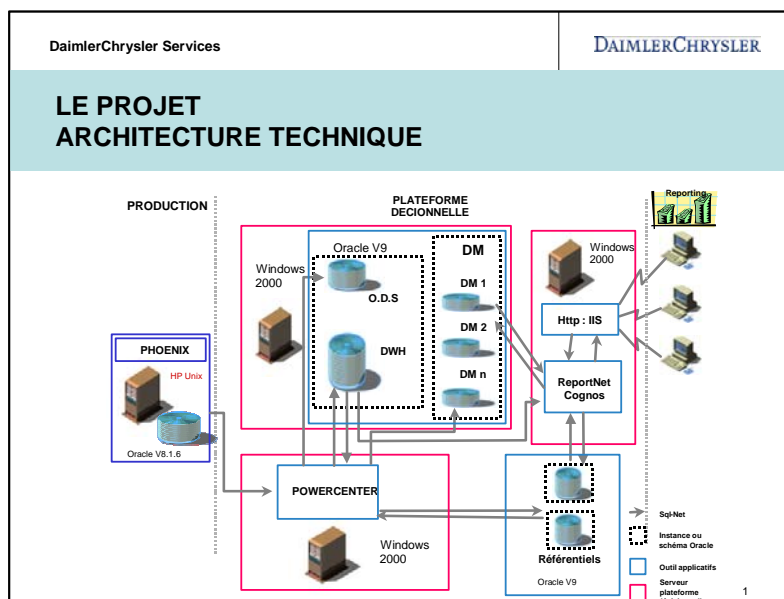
DaimlerChrysler Services

DAIMLERCHRYSLER

LE PROJET
ARCHITECTURE TECHNIQUE

PRODUCTION

PLATEFORME
DECIONNELLE

Reporting

Oracle V9

DM

Windows 2000

Windows 2000

O.D.S

DM 1

DM 2

DM n

DWH

Http : IIS

PHOENIX

HP Unix

ReportNet Cognos

Oracle V8.1.6

POWERCENTER

Windows 2000

Référentiels

Oracle V9

Sql-Net

Instance ou schéma Oracle

Outil applicatifs

Serveur plateforme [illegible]

1